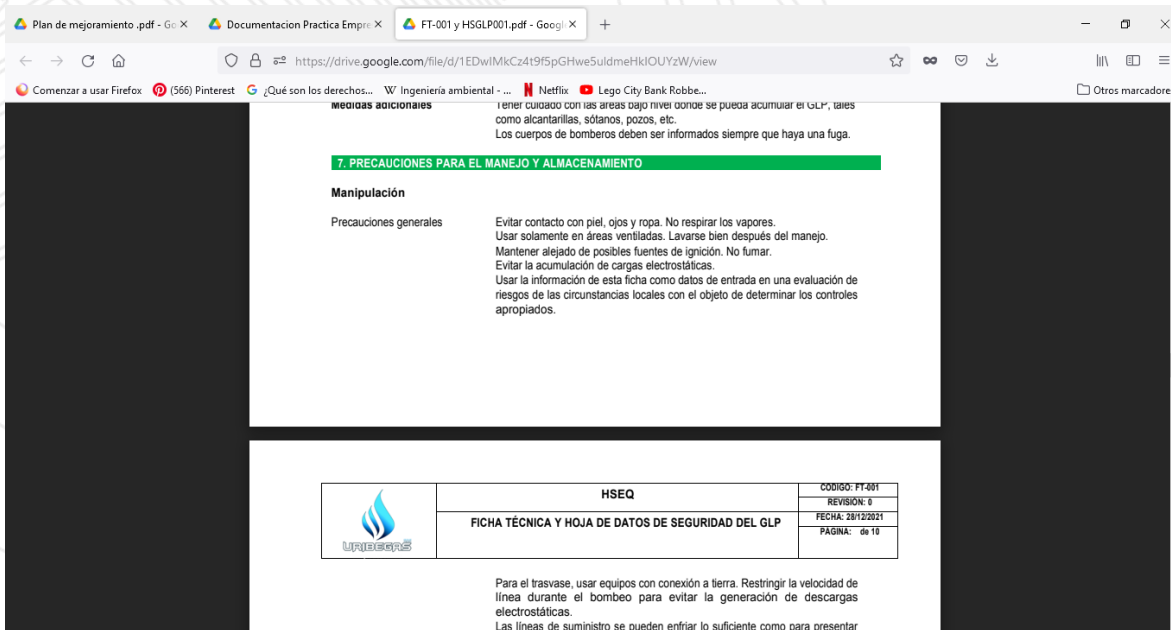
Plan de mejoramiento .pdf - Go ×
Documentacion Practica Empre ×
FT-001 y HSGLP001.pdf - Googl ×
+

https://drive.google.com/file/d/1EDwIMkCz4t9f5pGHwe5uldmeHkIOUYzW/view

Comenzar a usar Firefox
(566) Pinterest
¿Qué son los derechos...
Ingeniería ambiental - ...
Netflix
Lego City Bank Robbe...
Otros marcadores

Medidas adicionales
Tener cuidado con las áreas bajo nivel donde se pueda acumular el GLP, tales como alcantarillas, sótanos, pozos, etc.
Los cuerpos de bomberos deben ser informados siempre que haya una fuga.

7. PRECAUCIONES PARA EL MANEJO Y ALMACENAMIENTO

Manipulación

Precauciones generales
Evitar contacto con piel, ojos y ropa. No respirar los vapores.
Usar solamente en áreas ventiladas. Lavarse bien después del manejo.
Mantener alejado de posibles fuentes de ignición. No fumar.
Evitar la acumulación de cargas electrostáticas.
Usar la información de esta ficha como datos de entrada en una evaluación de riesgos de las circunstancias locales con el objeto de determinar los controles apropiados.

| URIBEGAS | HSEQ | CODIGO: FT-001 |
|---|---|---|
| | | REVISIÓN: 0 |
| | FICHA TÉCNICA Y HOJA DE DATOS DE SEGURIDAD DEL GLP | FECHA: 28/12/2021 |
| | | PAGINA: de 10 |

Para el trasvase, usar equipos con conexión a tierra. Restringir la velocidad de línea durante el bombeo para evitar la generación de descargas electrostáticas.
Las líneas de suministro se pueden enfriar lo suficiente como para presentar